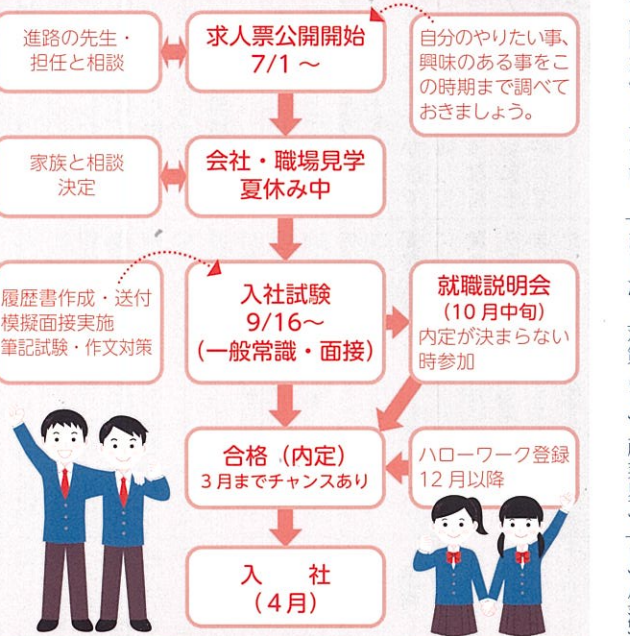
進路の先生・担任と相談

求人票公開開始
7/1 ～

自分のやりたい事、興味のある事をこの時期まで調べておきましょう。

家族と相談決定

会社・職場見学
夏休み中

履歴書作成・送付
模擬面接実施
筆記試験・作文対策

入社試験
9/16～
(一般常識・面接)

就職説明会
(10月中旬)
内定が決まらない時参加

合格（内定）
3月までチャンスあり

ハローワーク登録
12月以降

入　社
（4月）